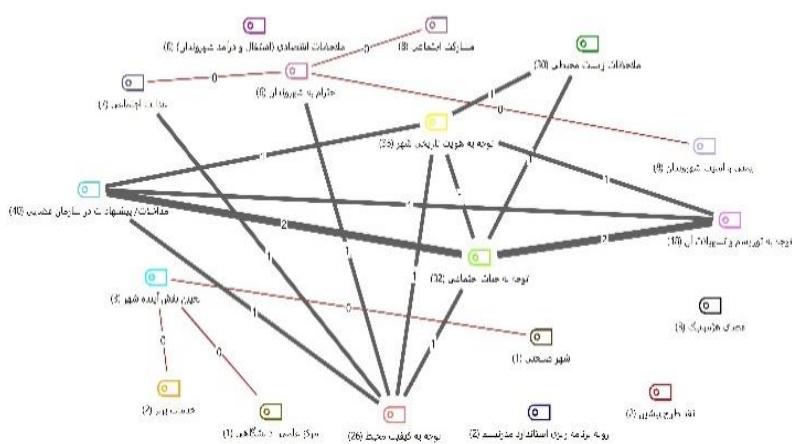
ملاحظات اقتصادی (اشتغال و درآمد شهروندان) (6)
مشارکت اجتماعی (8)
ملاحظات زیست محیطی (30)
عدالت اجتماعی (7)
احترام به شهروندان (6)
0
0
0
1
توجه به هویت تاریخی شهر (36)
امنیت و آسایش شهروندان (9)
0
1
1
1
مداخلات/پیشنهادات در سازمان عملیاتی (40)
4
2
1
توجه به توریسم و تسهیلات آن (18)
2
توجه به حیات اجتماعی (32)
چشم انداز آینده شهر (3)
1
1
0
نقش هنرمند (3)
شهر صنعتی (1)
0
0
1
1
خدمات پایه (2)
جامعه دانشگاهی (1)
توجه به کیفیت محیط (26)
توجه جامعه زنان اساتید نیز مدرنیسم (2)
نقد طرح پیشین (3)